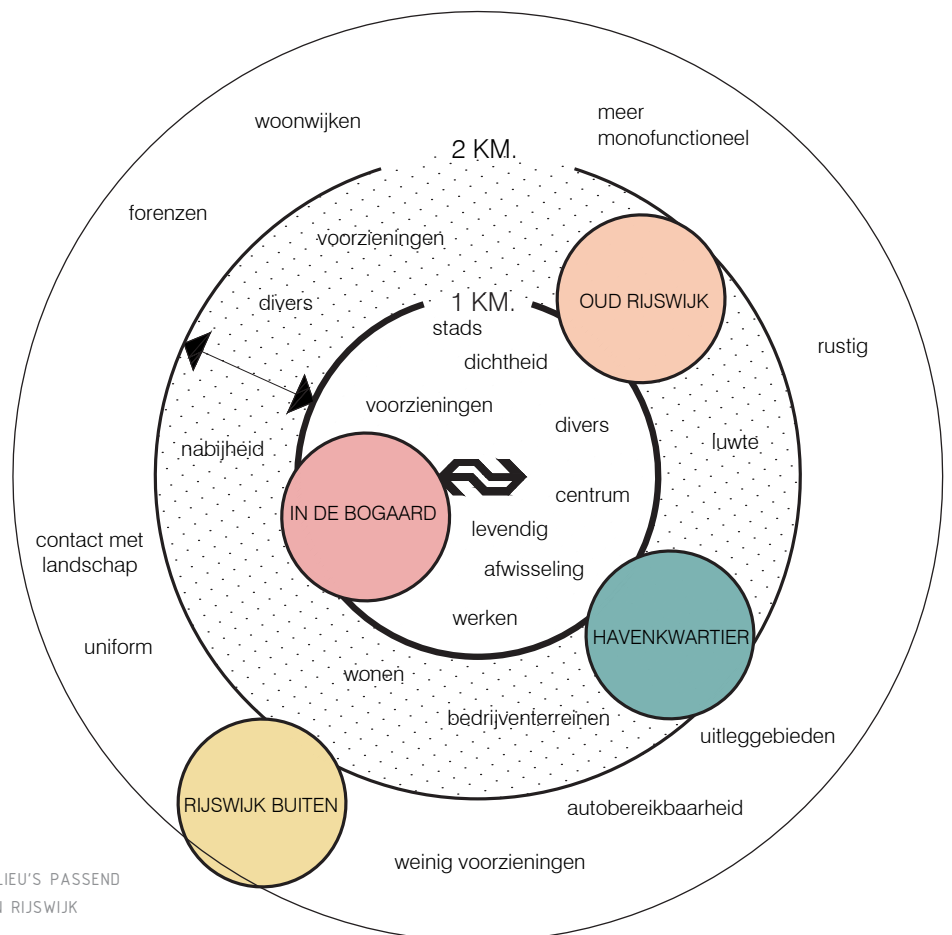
woonwijken

meer monofunctioneel

2 KM.

forenzen

voorzieningen

OUD RIJSWIJK

divers

1 KM.

stads

rustig

dichtheid

voorzieningen

divers

luwte

nabijheid

centrum

IN DE BOGAARD

levendig

contact met landschap

afwisseling

HAVENKWARTIER

werken

uniform

wonen

bedrijventerreinen

uitleggebieden

RIJSWIJK BUITEN

autobereikbaarheid

weinig voorzieningen

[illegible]LIEU'S PASSEND

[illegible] RIJSWIJK